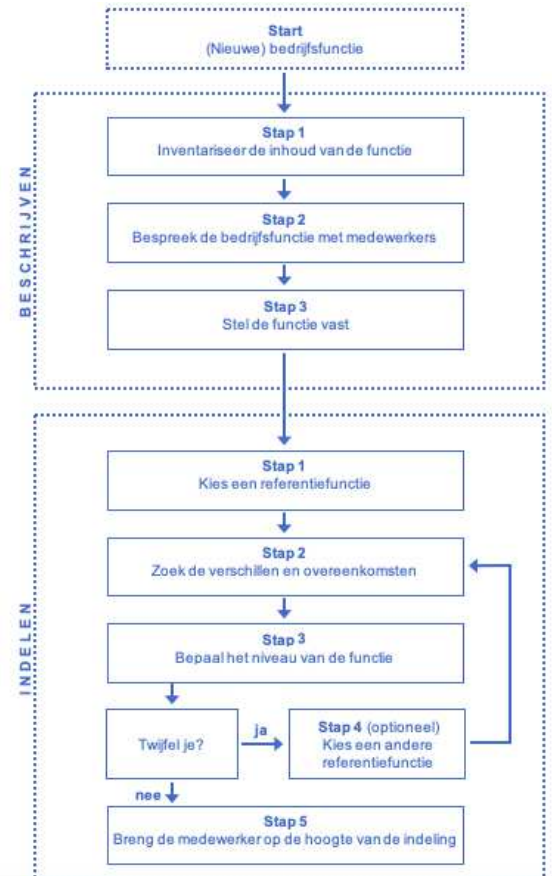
Start
(Nieuwe) bedrijfsfunctie

BESCHRIJVEN

Stap 1
Inventariseer de inhoud van de functie

Stap 2
Bespreek de bedrijfsfunctie met medewerkers

Stap 3
Stel de functie vast

INDELEN

Stap 1
Kies een referentiefunctie

Stap 2
Zoek de verschillen en overeenkomsten

Stap 3
Bepaal het niveau van de functie

Twijfel je?

ja

Stap 4 (optioneel)
Kies een andere referentiefunctie

nee

Stap 5
Breng de medewerker op de hoogte van de indeling